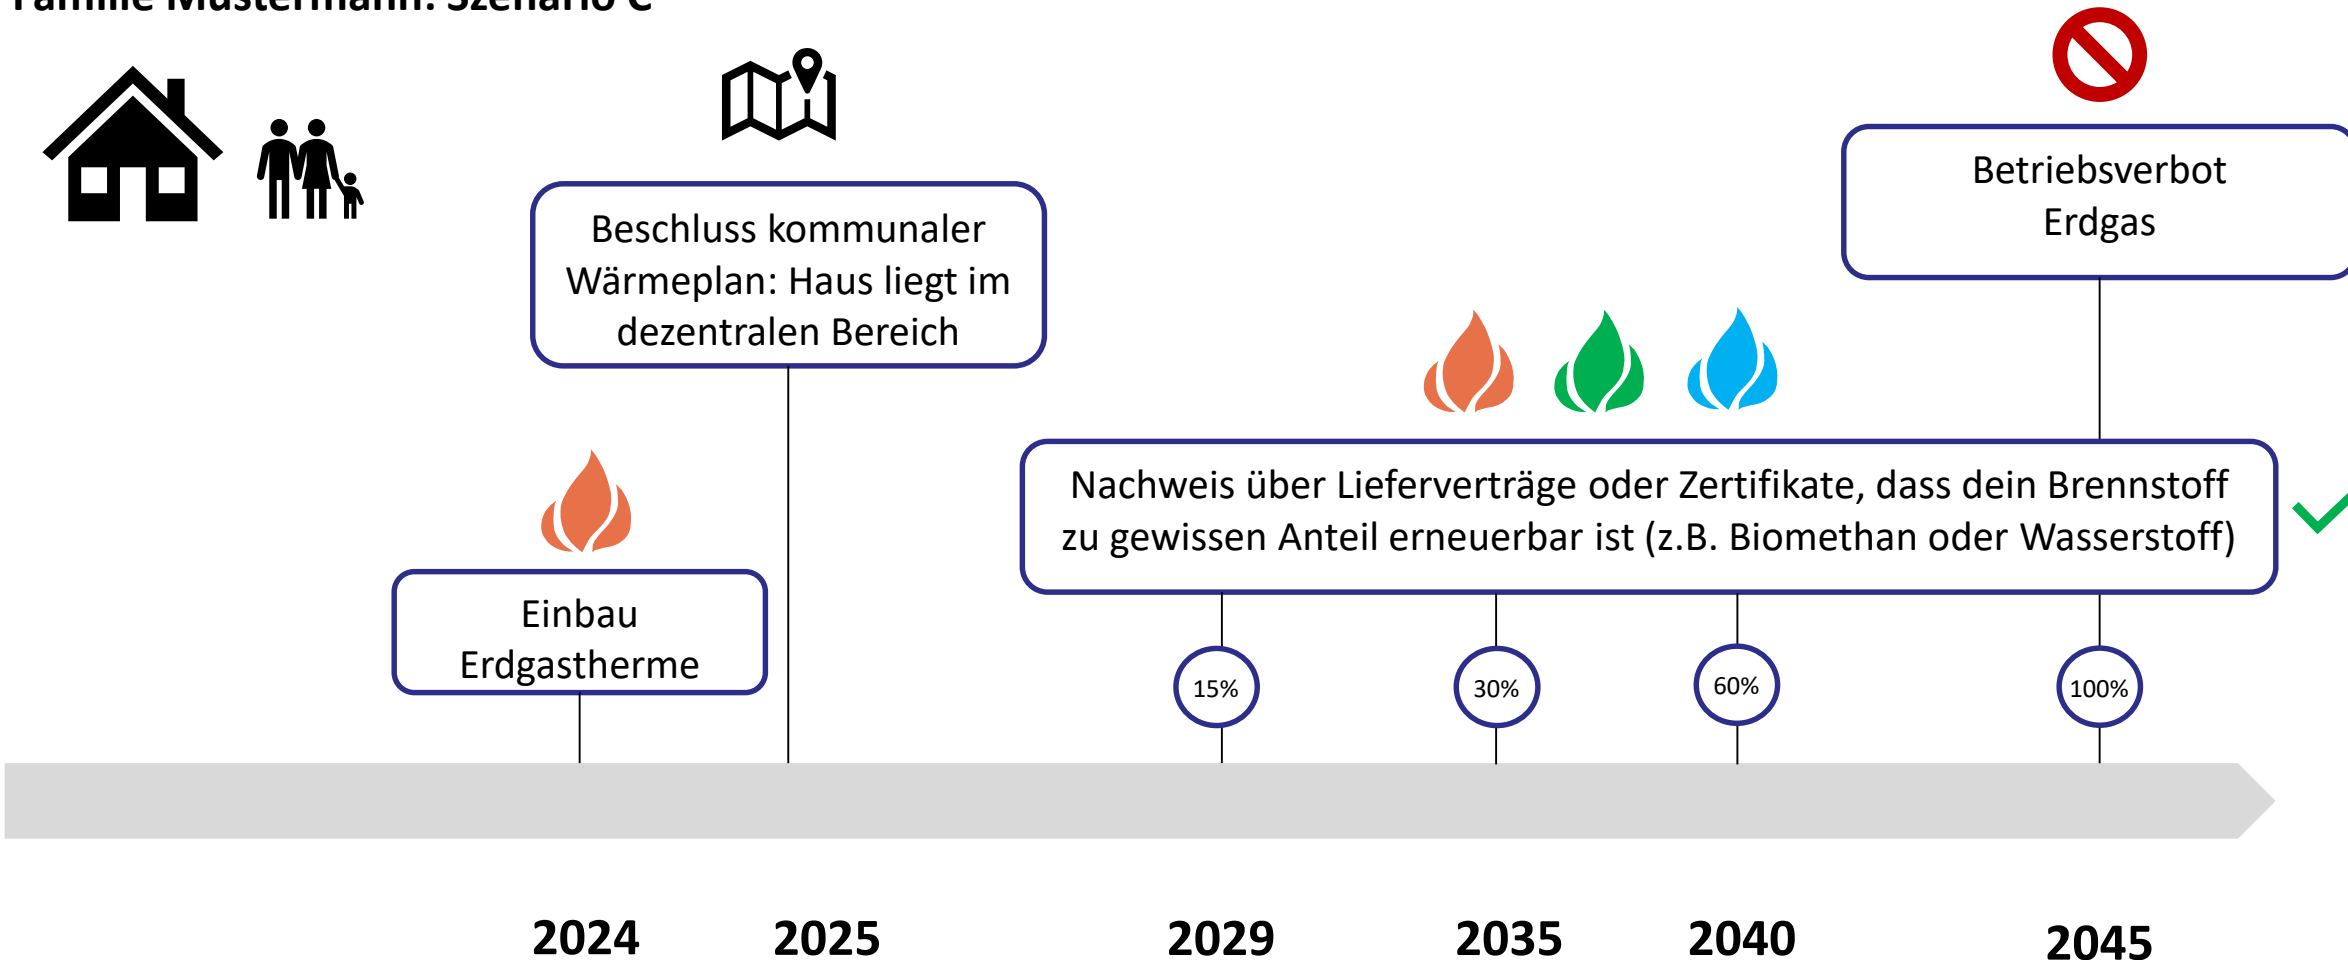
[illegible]

Beschluss kommunaler Wärmeplan: Haus liegt im dezentralen Bereich

Betriebsverbot Erdgas

Nachweis über Lieferverträge oder Zertifikate, dass dein Brennstoff zu gewissen Anteil erneuerbar ist (z.B. Biomethan oder Wasserstoff)

Einbau Erdgastherme

15%

30%

60%

100%

2024

2025

2029

2035

2040

2045